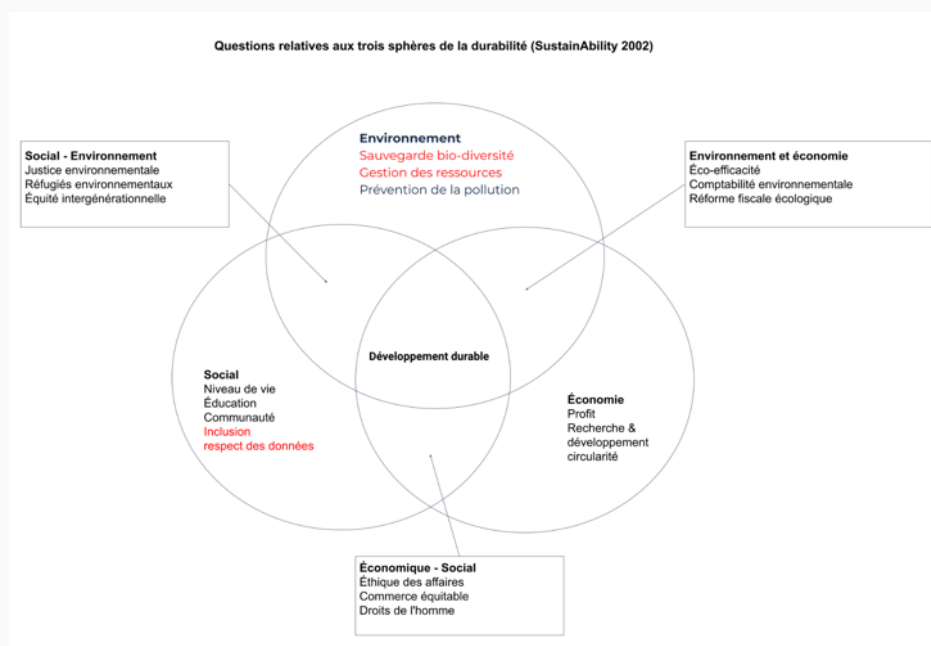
Questions relatives aux trois sphères de la durabilité (SustainAbility 2002)

Social - Environnement
Justice environnementale
Réfugiés environnementaux
Équité intergénérationnelle

Environnement
Sauvegarde bio-diversité
Gestion des ressources
Prévention de la pollution

Environnement et économie
Éco-efficacité
Comptabilité environnementale
Réforme fiscale écologique

Développement durable

Social
Niveau de vie
Éducation
Communauté
Inclusion
respect des données

Économie
Profit
Recherche & développement
circularité

Économique - Social
Éthique des affaires
Commerce équitable
Droits de l'homme